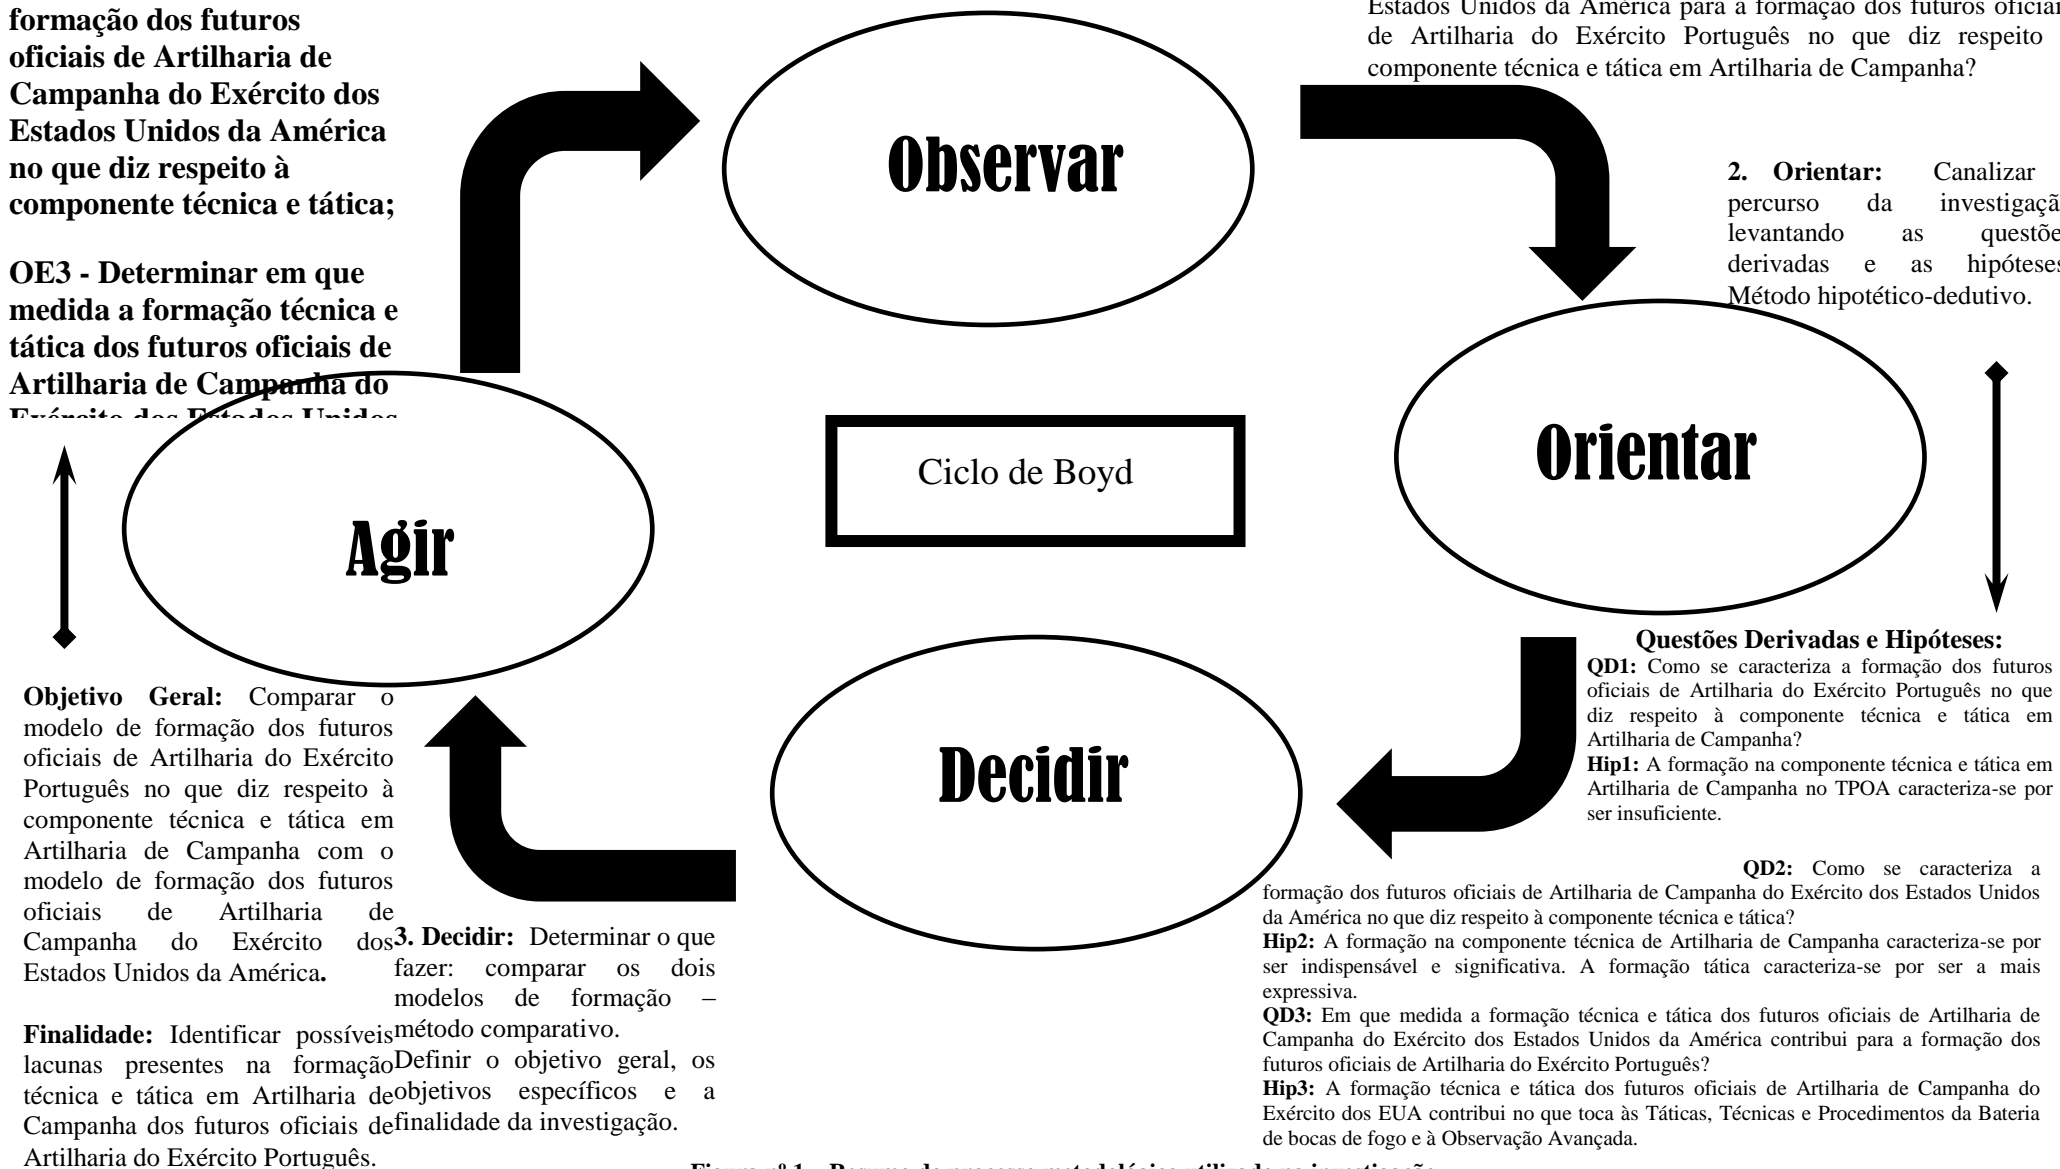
formação dos futuros oficiais de Artilharia de Campanha do Exército dos Estados Unidos da América no que diz respeito à componente técnica e tática;

OE3 - Determinar em que medida a formação técnica e tática dos futuros oficiais de Artilharia de Campanha do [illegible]

Estados Unidos da América para a formação dos futuros oficiai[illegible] de Artilharia do Exército Português no que diz respeito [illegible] componente técnica e tática em Artilharia de Campanha?

Observar

2. Orientar: Canalizar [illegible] percurso da investigaçã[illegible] levantando as questõe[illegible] derivadas e as hipóteses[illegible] Método hipotético-dedutivo.

Orientar

Ciclo de Boyd

Agir

Decidir

Questões Derivadas e Hipóteses:
QD1: Como se caracteriza a formação dos futuros oficiais de Artilharia do Exército Português no que diz respeito à componente técnica e tática em Artilharia de Campanha?
Hip1: A formação na componente técnica e tática em Artilharia de Campanha no TPOA caracteriza-se por ser insuficiente.

QD2: Como se caracteriza a formação dos futuros oficiais de Artilharia de Campanha do Exército dos Estados Unidos da América no que diz respeito à componente técnica e tática?
Hip2: A formação na componente técnica de Artilharia de Campanha caracteriza-se por ser indispensável e significativa. A formação tática caracteriza-se por ser a mais expressiva.
QD3: Em que medida a formação técnica e tática dos futuros oficiais de Artilharia de Campanha do Exército dos Estados Unidos da América contribui para a formação dos futuros oficiais de Artilharia do Exército Português?
Hip3: A formação técnica e tática dos futuros oficiais de Artilharia de Campanha do Exército dos EUA contribui no que toca às Táticas, Técnicas e Procedimentos da Bateria de bocas de fogo e à Observação Avançada.

Objetivo Geral: Comparar o modelo de formação dos futuros oficiais de Artilharia do Exército Português no que diz respeito à componente técnica e tática em Artilharia de Campanha com o modelo de formação dos futuros oficiais de Artilharia de Campanha do Exército dos Estados Unidos da América.

Finalidade: Identificar possíveis lacunas presentes na formação técnica e tática em Artilharia de Campanha dos futuros oficiais de Artilharia do Exército Português.

3. Decidir: Determinar o que fazer: comparar os dois modelos de formação – método comparativo.
Definir o objetivo geral, os objetivos específicos e a finalidade da investigação.

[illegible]